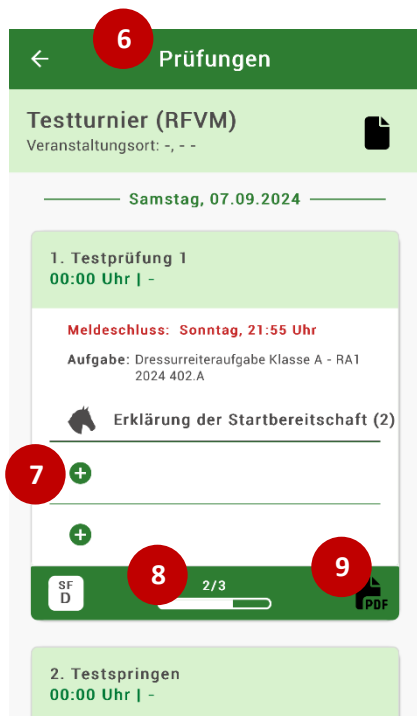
6

Prüfungen

Testturnier (RFVM)
Veranstaltungsort: -, - -

Samstag, 07.09.2024

1. Testprüfung 1
00:00 Uhr | -

Meldeschluss: Sonntag, 21:55 Uhr

Aufgabe: Dressurreiteraufgabe Klasse A - RA1 2024 402.A

Erklärung der Startbereitschaft (2)

7

8

9

SF
D

2/3

PDF

2. Testspringen
00:00 Uhr | -